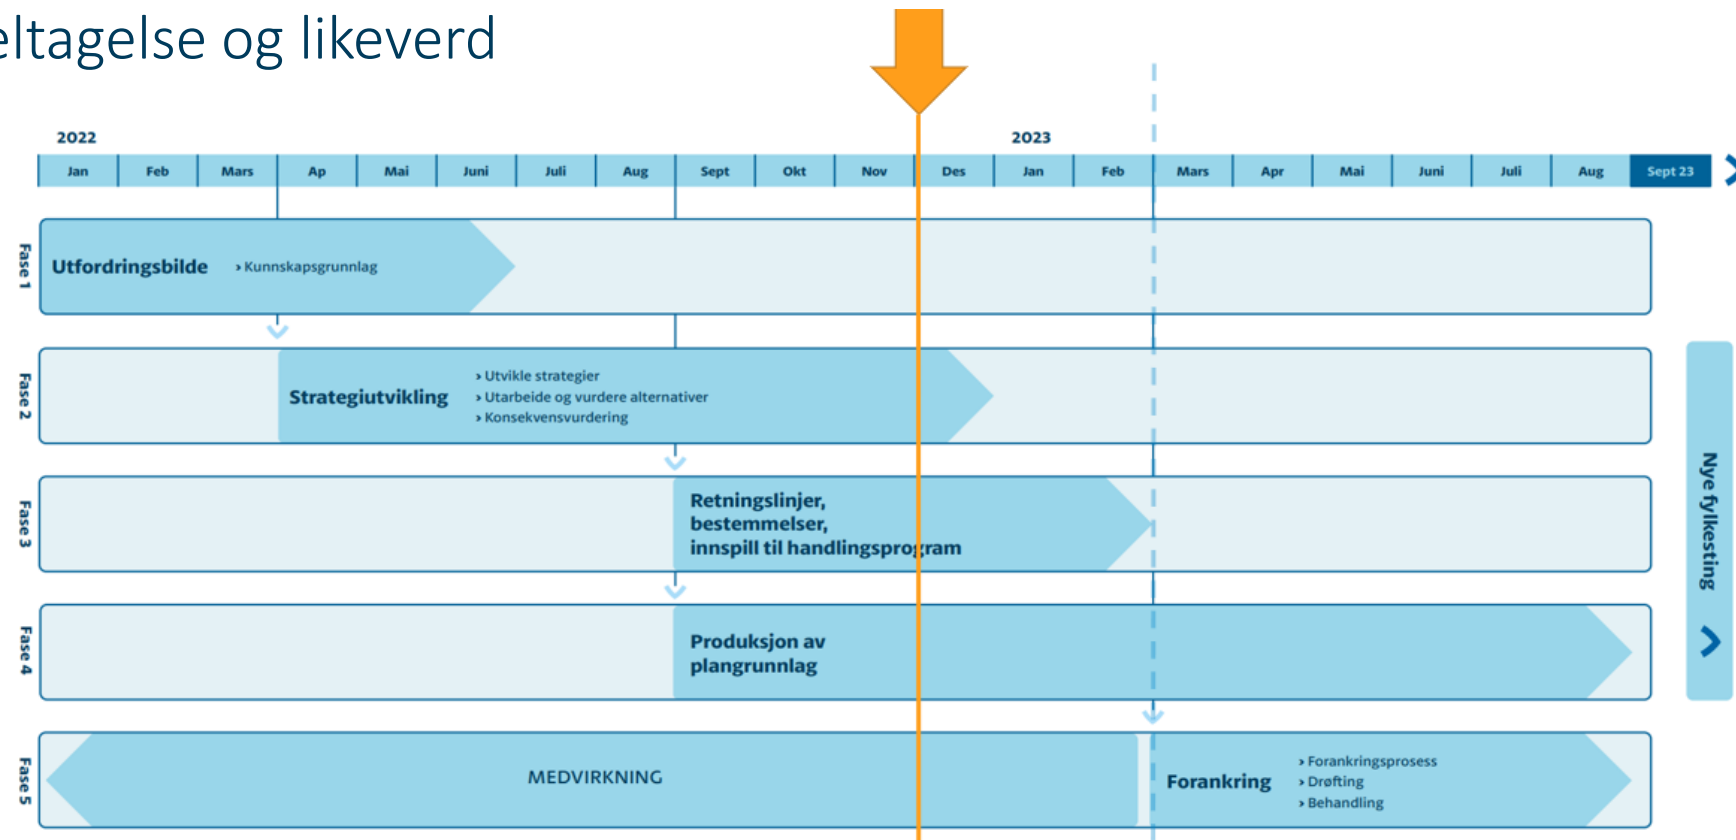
eltagelse og likeverd

2022

2023

| Jan | Feb | Mars | Ap | Mai | Juni | Juli | Aug | Sept | Okt | Nov | Des | Jan | Feb | Mars | Apr | Mai | Juni | Juli | Aug | Sept 23 |
|---|---|---|---|---|---|---|---|---|---|---|---|---|---|---|---|---|---|---|---|---|

Fase 1
Utfordringsbilde
› Kunnskapsgrunnlag

Fase 2
Strategiutvikling
› Utvikle strategier
› Utarbeide og vurdere alternativer
› Konsekvensvurdering

Fase 3
Retningslinjer, bestemmelser, innspill til handlingsprogram

Fase 4
Produksjon av plangrunnlag

Fase 5
MEDVIRKNING
Forankring
› Forankringsprosess
› Drøfting
› Behandling

Nye fylkesting